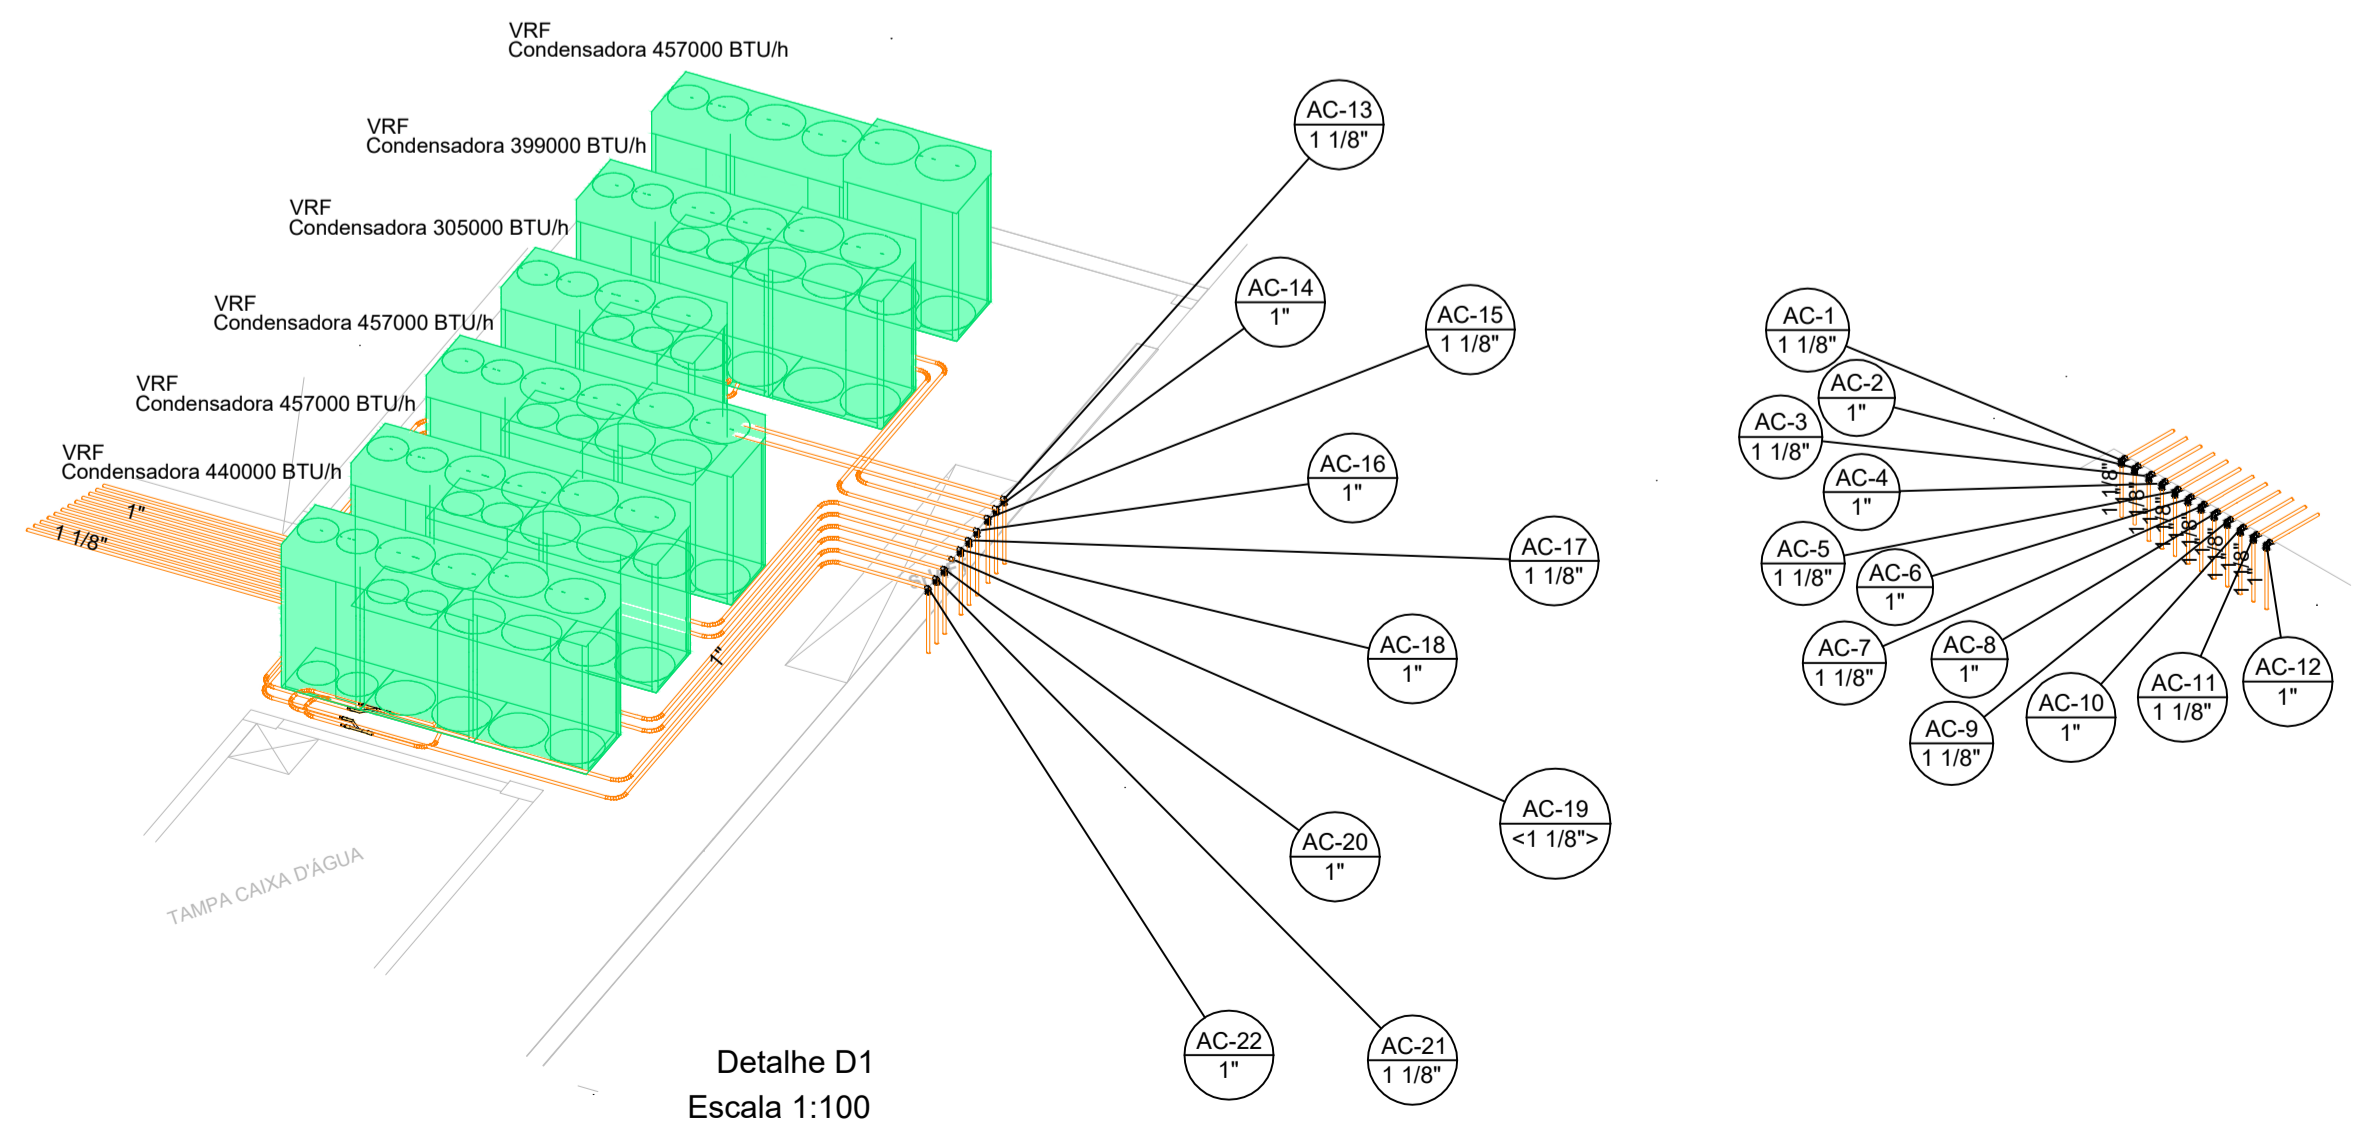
VRF
Condensadora 457000 BTU/h

VRF
Condensadora 399000 BTU/h

VRF
Condensadora 305000 BTU/h

VRF
Condensadora 457000 BTU/h

VRF
Condensadora 457000 BTU/h

VRF
Condensadora 440000 BTU/h

1"
1 1/8"
1"

TAMPA CAIXA D'ÁGUA

AC-13
1 1/8"

AC-14
1"

AC-15
1 1/8"

AC-16
1"

AC-17
1 1/8"

AC-18
1"

AC-19
<1 1/8">

AC-20
1"

AC-21
1 1/8"

AC-22
1"

AC-1
1 1/8"

AC-2
1"

AC-3
1 1/8"

AC-4
1"

AC-5
1 1/8"

AC-6
1"

AC-7
1 1/8"

AC-8
1"

AC-9
1 1/8"

AC-10
1"

AC-11
1 1/8"

AC-12
1"

1 1/8"
1 1/8"
1 1/8"
1 1/8"
1 1/8"
1 1/8"

Detalhe D1
Escala 1:100